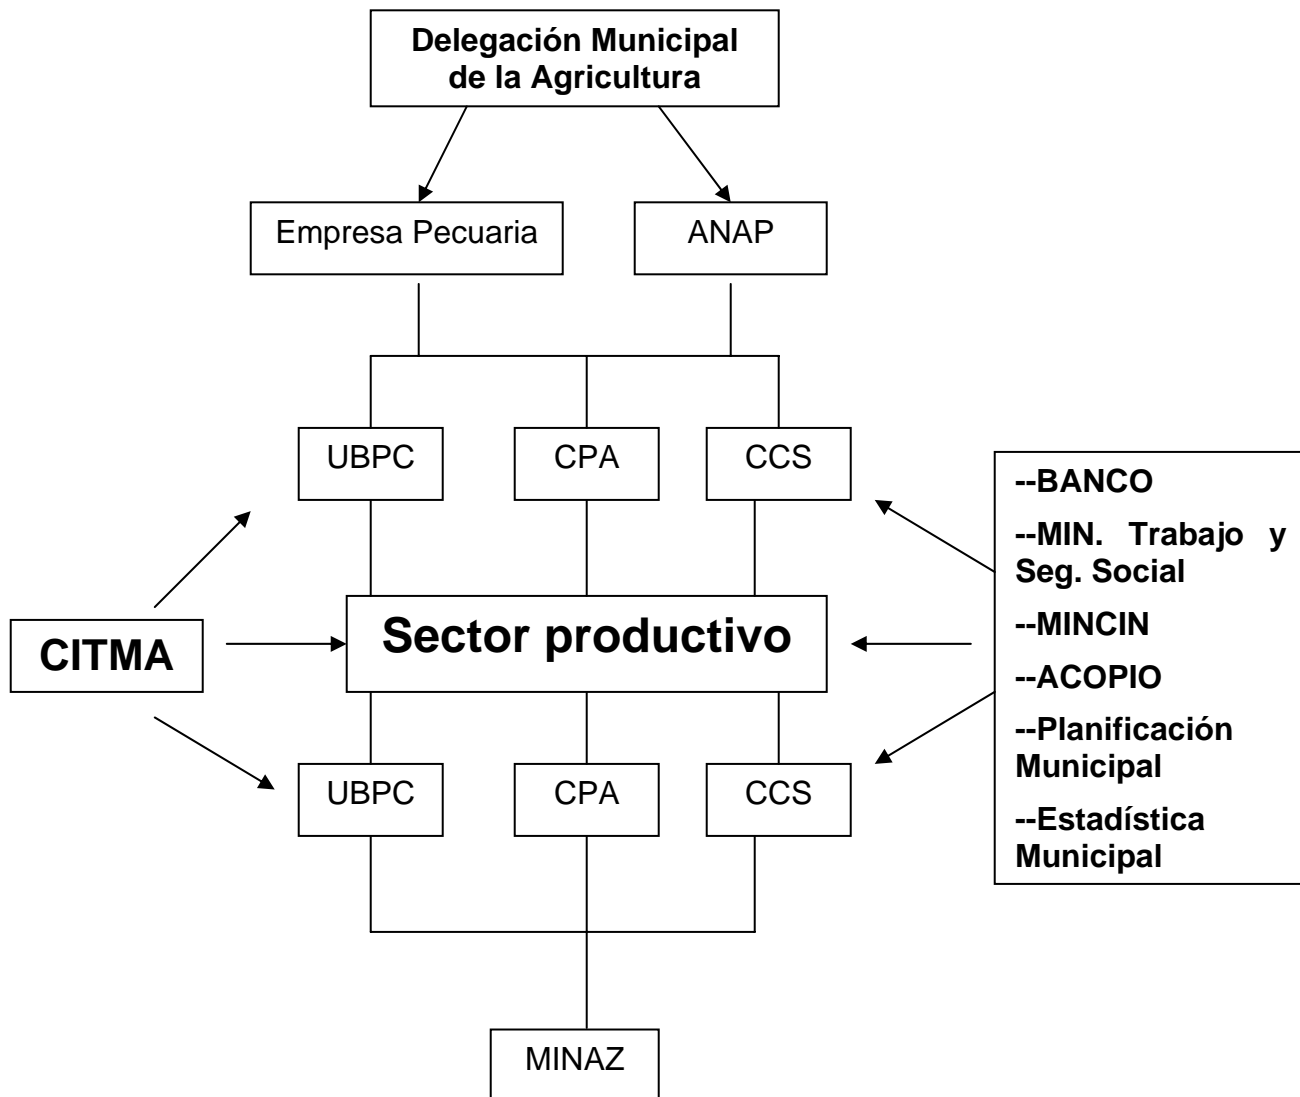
Delegación Municipal de la Agricultura

Empresa Pecuaria

ANAP

UBPC

CPA

CCS

--BANCO

--MIN. Trabajo y Seg. Social

--MINCIN

--ACOPIO

--Planificación Municipal

--Estadística Municipal

CITMA

Sector productivo

UBPC

CPA

CCS

MINAZ